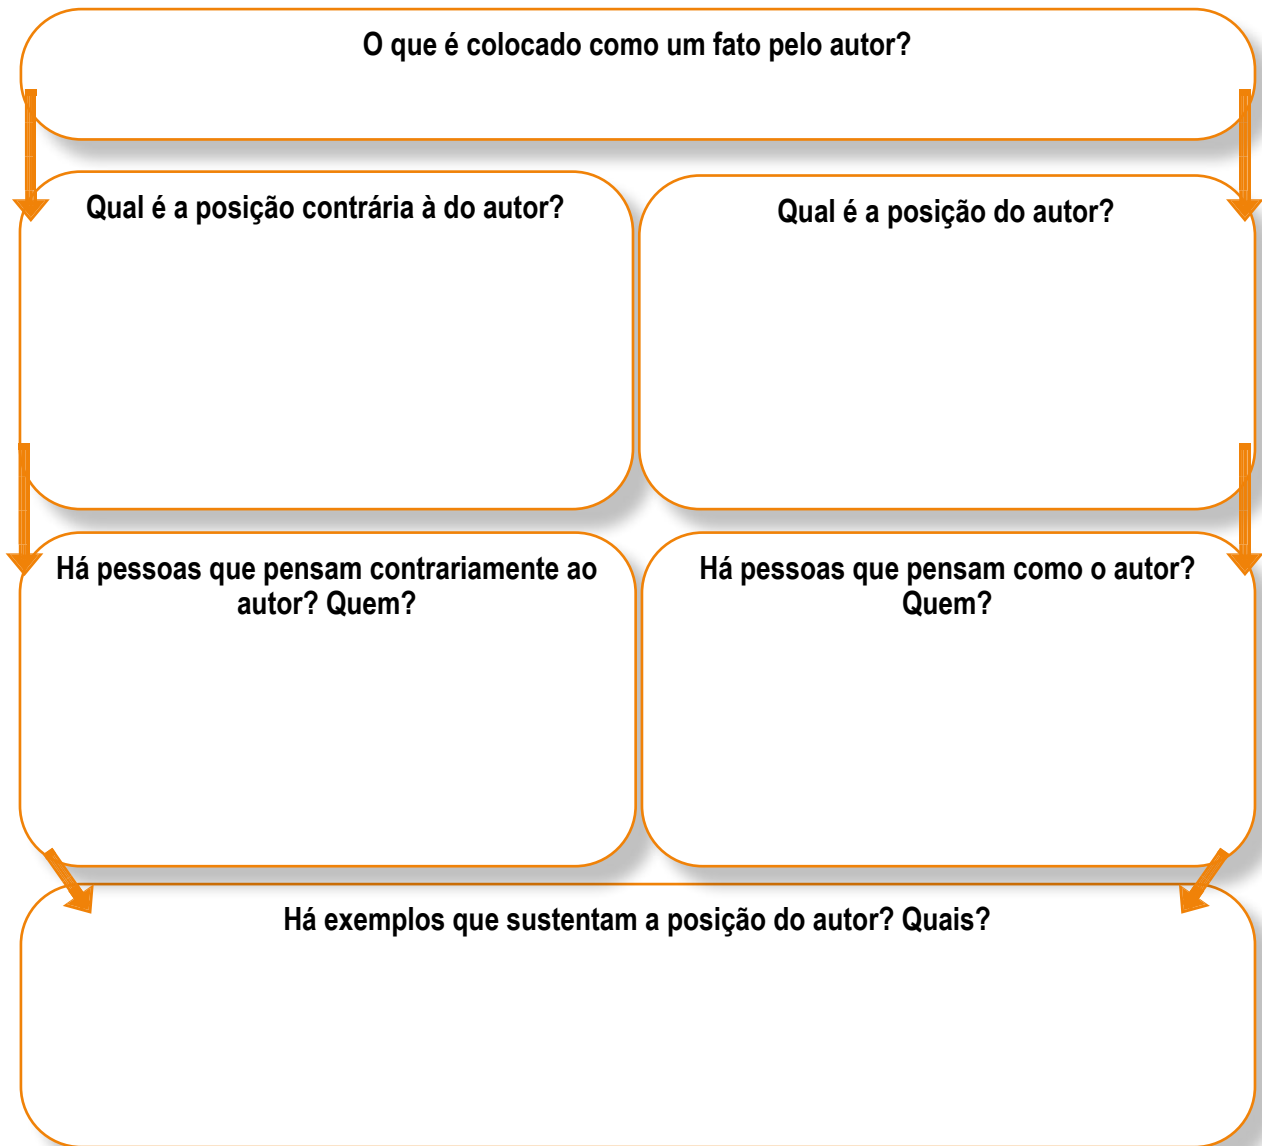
O que é colocado como um fato pelo autor?

Qual é a posição contrária à do autor?

Qual é a posição do autor?

Há pessoas que pensam contrariamente ao autor? Quem?

Há pessoas que pensam como o autor? Quem?

Há exemplos que sustentam a posição do autor? Quais?